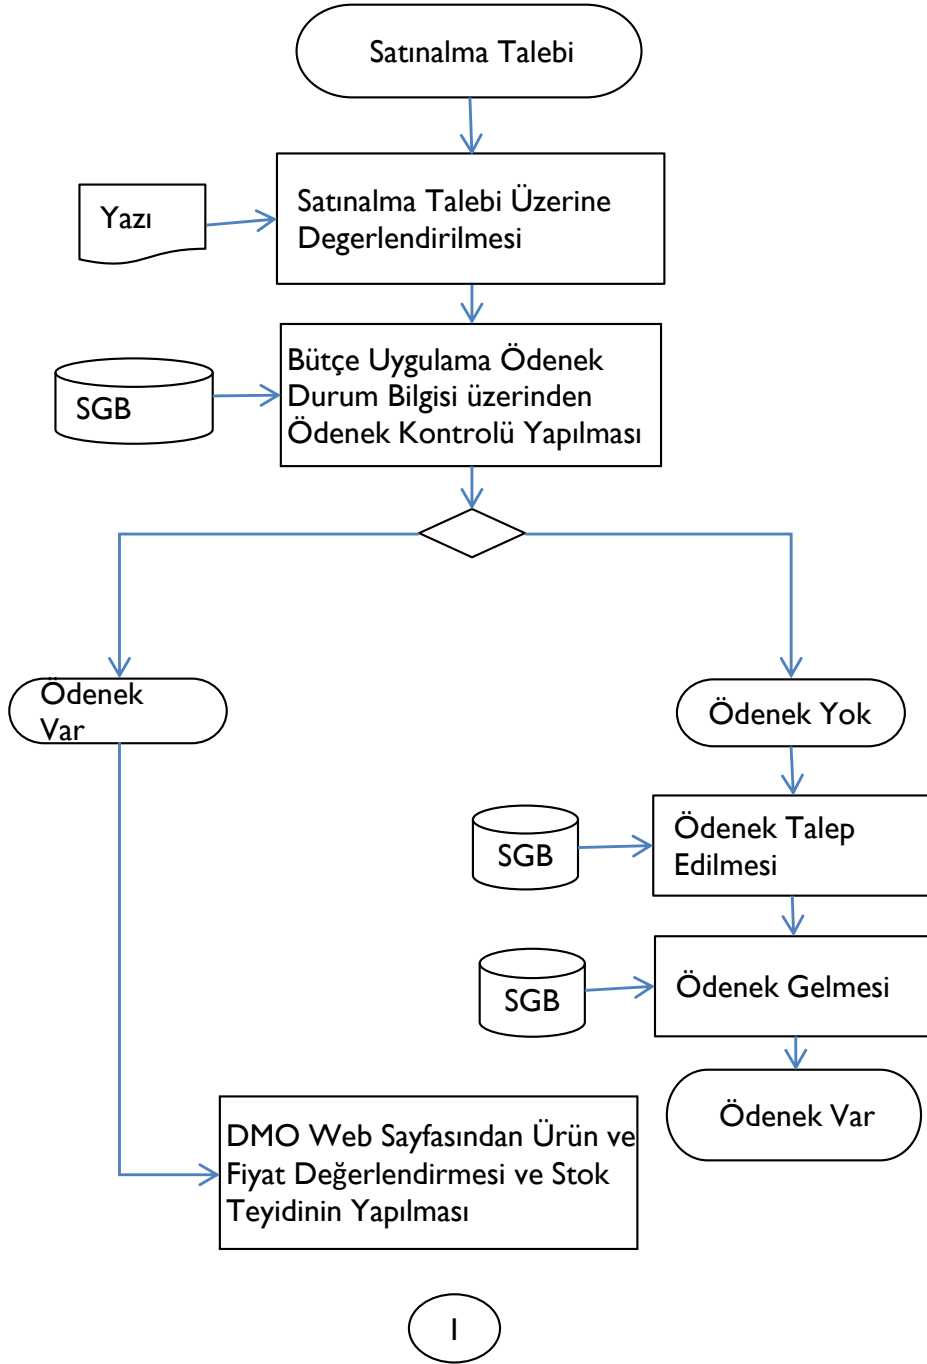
Satınalma Talebi

Yazı

Satınalma Talebi Üzerine Degerlendirilmesi

SGB

Bütçe Uygulama Ödenek Durum Bilgisi üzerinden Ödenek Kontrolü Yapılması

Ödenek Var

Ödenek Yok

SGB

Ödenek Talep Edilmesi

SGB

Ödenek Gelmesi

Ödenek Var

DMO Web Sayfasından Ürün ve Fiyat Değerlendirmesi ve Stok Teyidinin Yapılması

1